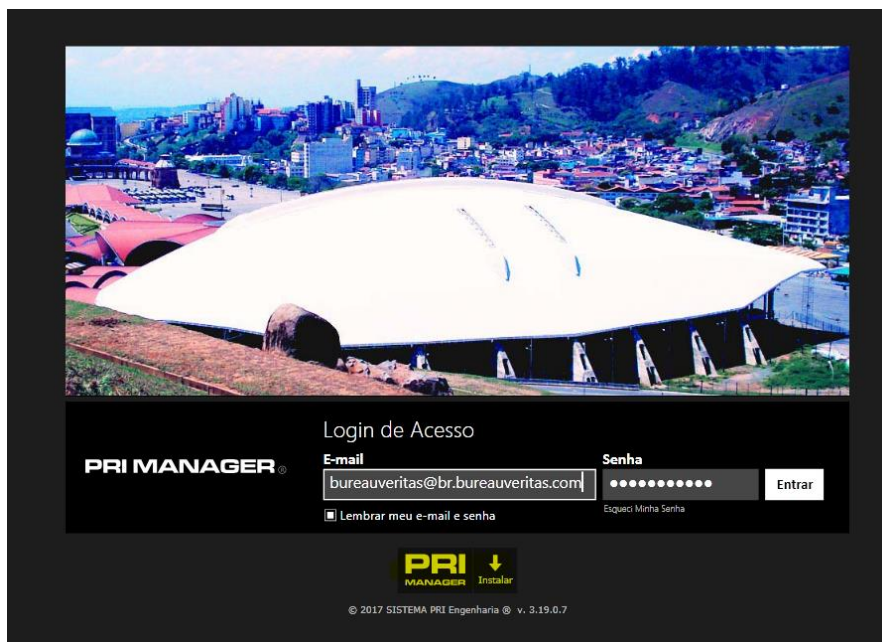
PRI MANAGER®

Login de Acesso

E-mail

bureauveritas@br.bureauveritas.com

Senha

•••••••••••

Entrar

Lembrar meu e-mail e senha

Esqueci Minha Senha

PRI MANAGER Instalar

© 2017 SISTEMA PRI Engenharia ® v. 3.19.0.7